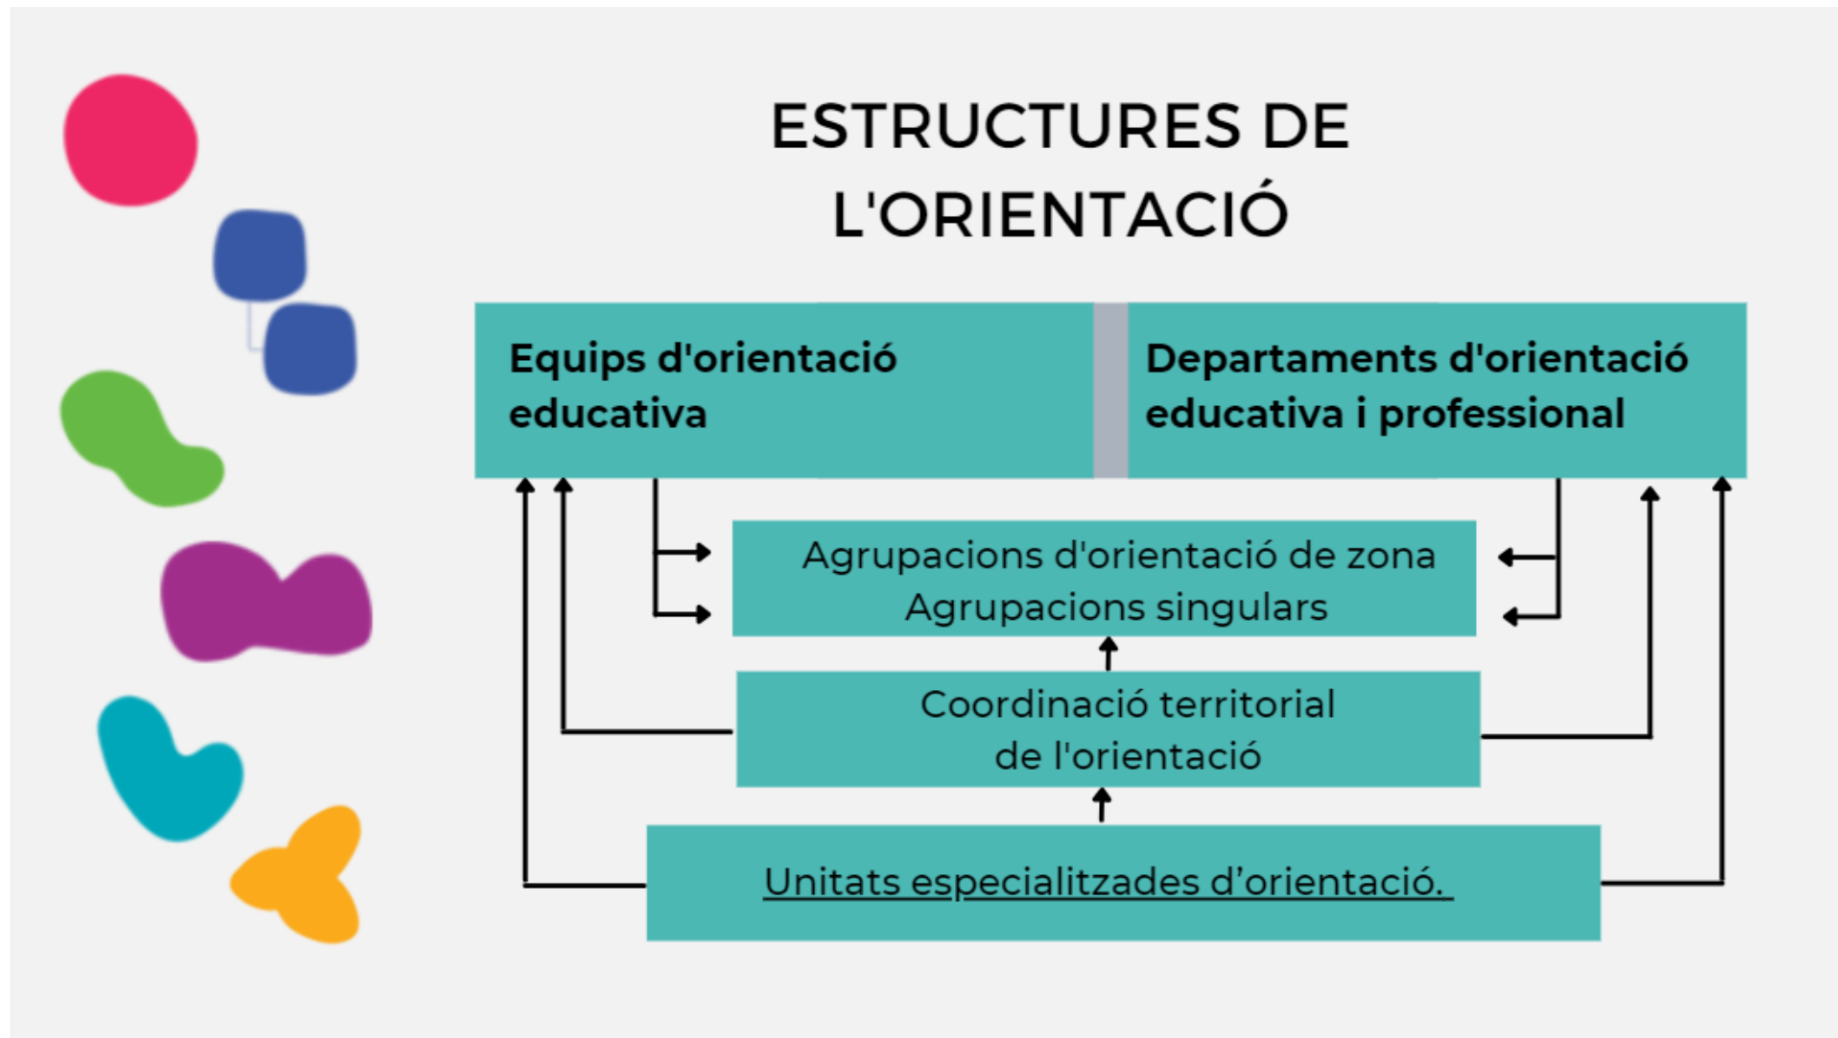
ESTRUCTURES DE L'ORIENTACIÓ

Equips d'orientació educativa

Departaments d'orientació educativa i professional

Agrupacions d'orientació de zona
Agrupacions singulars

Coordinació territorial de l'orientació

Unitats especialitzades d’orientació.